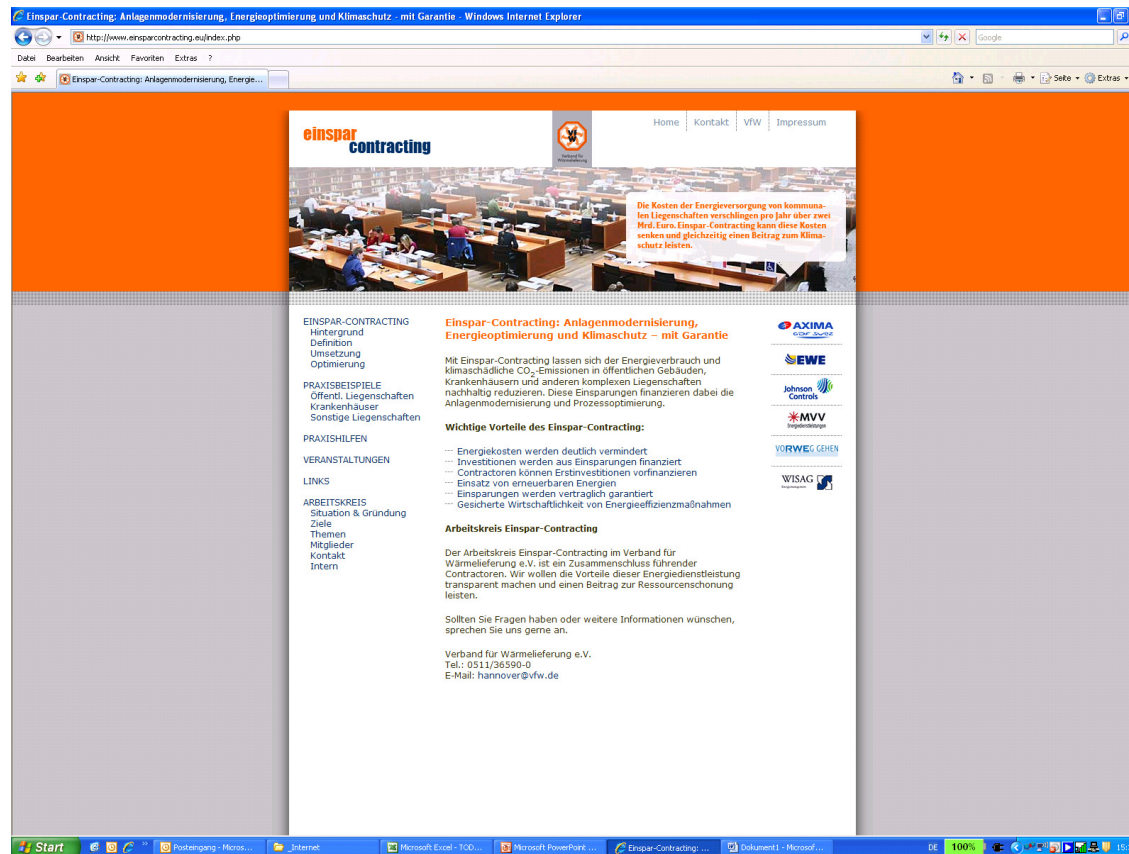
Einspar-Contracting: Anlagenmodernisierung, Energieoptimierung und Klimaschutz - mit Garantie - Windows Internet Explorer

http://www.einsparcontracting.eu/index.php

Google

Datei Bearbeiten Ansicht Favoriten Extras ?

Einspar-Contracting: Anlagenmodernisierung, Energie...

Seite Extras

einspar contracting

Verband für Wärmelieferung

Home Kontakt VfW Impressum

Die Kosten der Energieversorgung von kommunalen Liegenschaften verschlingen pro Jahr über zwei Mrd. Euro. Einspar-Contracting kann diese Kosten senken und gleichzeitig einen Beitrag zum Klimaschutz leisten.

EINSPAR-CONTRACTING
Hintergrund
Definition
Umsetzung
Optimierung

PRAXISBEISPIELE
Öffentl. Liegenschaften
Krankenhäuser
Sonstige Liegenschaften

PRAXISHILFEN

VERANSTALTUNGEN

LINKS

ARBEITSKREIS
Situation & Gründung
Ziele
Themen
Mitglieder
Kontakt
Intern

Einspar-Contracting: Anlagenmodernisierung, Energieoptimierung und Klimaschutz – mit Garantie

Mit Einspar-Contracting lassen sich der Energieverbrauch und klimaschädliche $CO_2$-Emissionen in öffentlichen Gebäuden, Krankenhäusern und anderen komplexen Liegenschaften nachhaltig reduzieren. Diese Einsparungen finanzieren dabei die Anlagenmodernisierung und Prozessoptimierung.

Wichtige Vorteile des Einspar-Contracting:

Energiekosten werden deutlich vermindert
Investitionen werden aus Einsparungen finanziert
Contractoren können Erstinvestitionen vorfinanzieren
Einsatz von erneuerbaren Energien
Einsparungen werden vertraglich garantiert
Gesicherte Wirtschaftlichkeit von Energieeffizienzmaßnahmen

Arbeitskreis Einspar-Contracting

Der Arbeitskreis Einspar-Contracting im Verband für Wärmelieferung e.V. ist ein Zusammenschluss führender Contractoren. Wir wollen die Vorteile dieser Energiedienstleistung transparent machen und einen Beitrag zur Ressourcenschonung leisten.

Sollten Sie Fragen haben oder weitere Informationen wünschen, sprechen Sie uns gerne an.

Verband für Wärmelieferung e.V.
Tel.: 0511/36590-0
E-Mail: hannover@vfw.de

AXIMA GDF SUEZ
EWE
Johnson Controls
MVV Energiedienstleistungen
VORWEG GEHEN RWE
WISAG

Start Posteingang - Micros... _Internet Microsoft Excel - TOD... Microsoft PowerPoint ... Einspar-Contracting: ... Dokument1 - Microsof... DE 100%